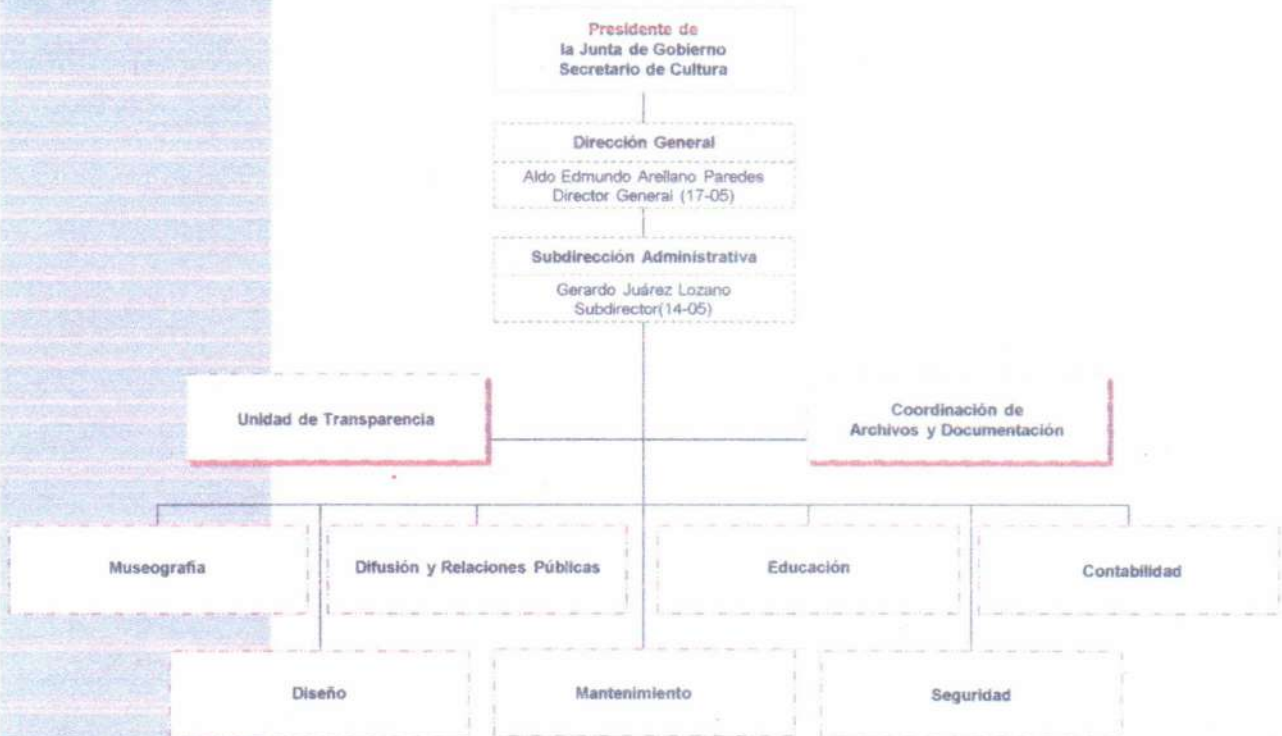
Presidente de
la Junta de Gobierno
Secretario de Cultura

Dirección General
Aldo Edmundo Arellano Paredes
Director General (17-05)

Subdirección Administrativa
Gerardo Juárez Lozano
Subdirector(14-05)

Unidad de Transparencia

Coordinación de
Archivos y Documentación

Museografia

Difusión y Relaciones Públicas

Educación

Contabilidad

Diseño

Mantenimiento

Seguridad